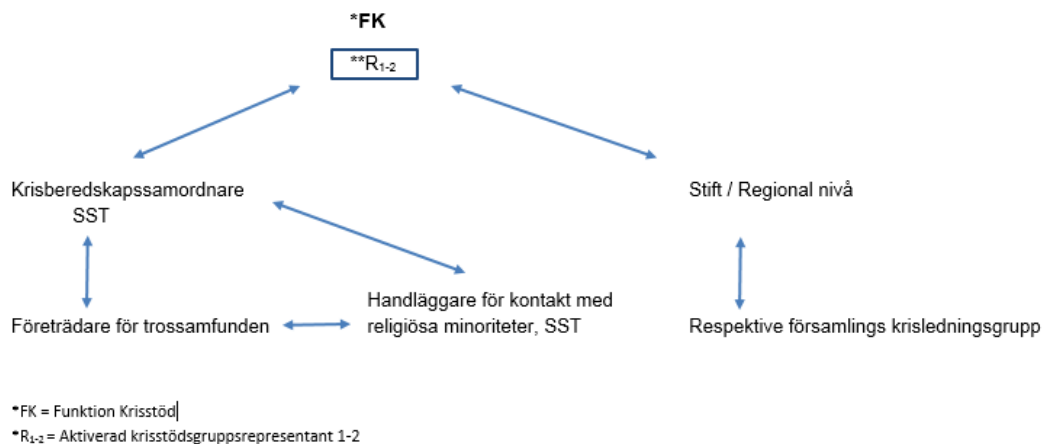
*FK

**$R_{1-2}$

Krisberedskapssamordnare SST

Stift / Regional nivå

Handläggare för kontakt med religiösa minoriteter, SST

Företrädare för trossamfunden

Respektive församlings krisledningsgrupp

*FK = Funktion Krisstöd

*$R_{1-2}$ = Aktiverad krisstödsgruppsrepresentant 1-2